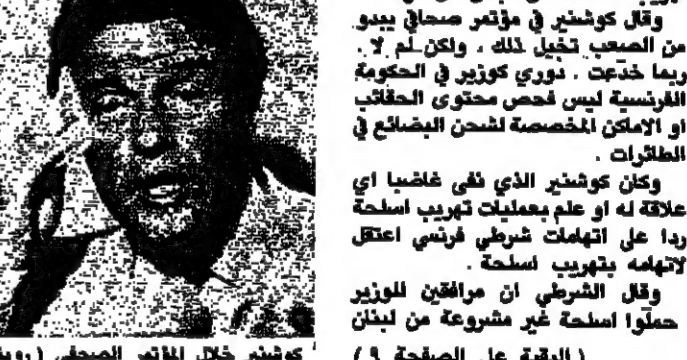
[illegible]
وقال كوشنير في مؤتمر صحافي يبدو من الصعب تخيل ذلك ، ولكن لم لا . ربما خدعت . دوري كوزير في الحكومة الفرنسية ليس فحص محتوى الحقائب او الاماكن المخصصة لشحن البضائع في الطائرات .

وكان كوشنير الذي نفى غاضبا اي علاقة له او علم بعمليات تهريب اسلحة ردا على اتهامات شرطي فرنسي اعتقل لاتهامه بتهريب اسلحة .

وقال الشرطي ان مرافقين للوزير حملوا اسلحة غير مشروعة من لبنان

( البقية على الصفحة ٩ )

كوشنير خلال المؤتمر الصحفي (رويترز)